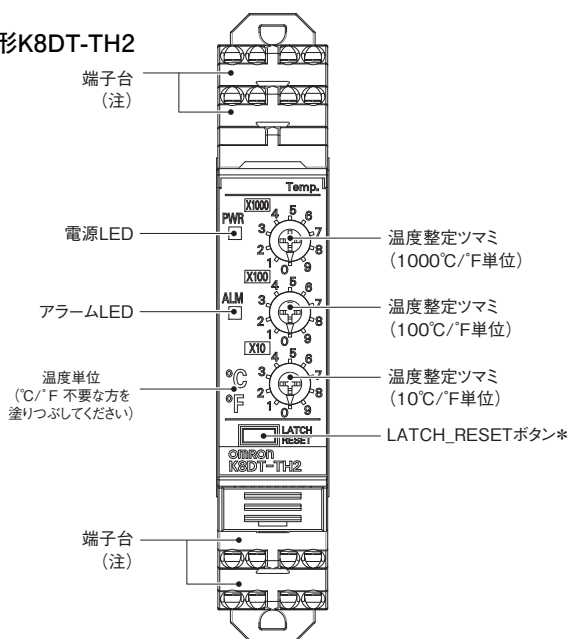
形K8DT-TH2

端子台
（注）

Temp.

X1000
PWR
電源LED
4 5 6
3 7
2 8
1 0 9
温度整定ツマミ
（1000℃/°F単位）

X100
ALM
アラームLED
4 5 6
3 7
2 8
1 0 9
温度整定ツマミ
（100℃/°F単位）

X10
温度単位
（℃/°F 不要な方を塗りつぶしてください）
°C
°F
4 5 6
3 7
2 8
1 0 9
温度整定ツマミ
（10℃/°F単位）

LATCH RESET
LATCH_RESETボタン＊

omron
K8DT-TH2

端子台
（注）